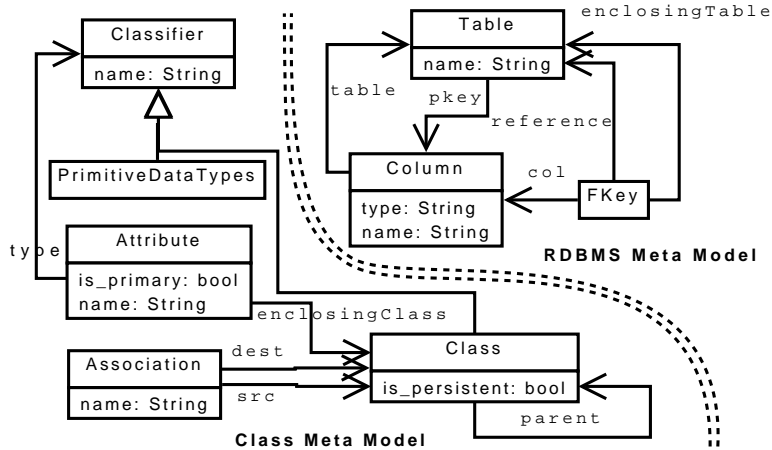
Classifier
name: String

PrimitiveDataTypes

type

Attribute
is_primary: bool
name: String

enclosingClass

Association
name: String

dest

src

Class
is_persistent: bool

parent

Class Meta Model

Table
name: String

enclosingTable

table

pkey

reference

Column
type: String
name: String

col

FKey

RDBMS Meta Model